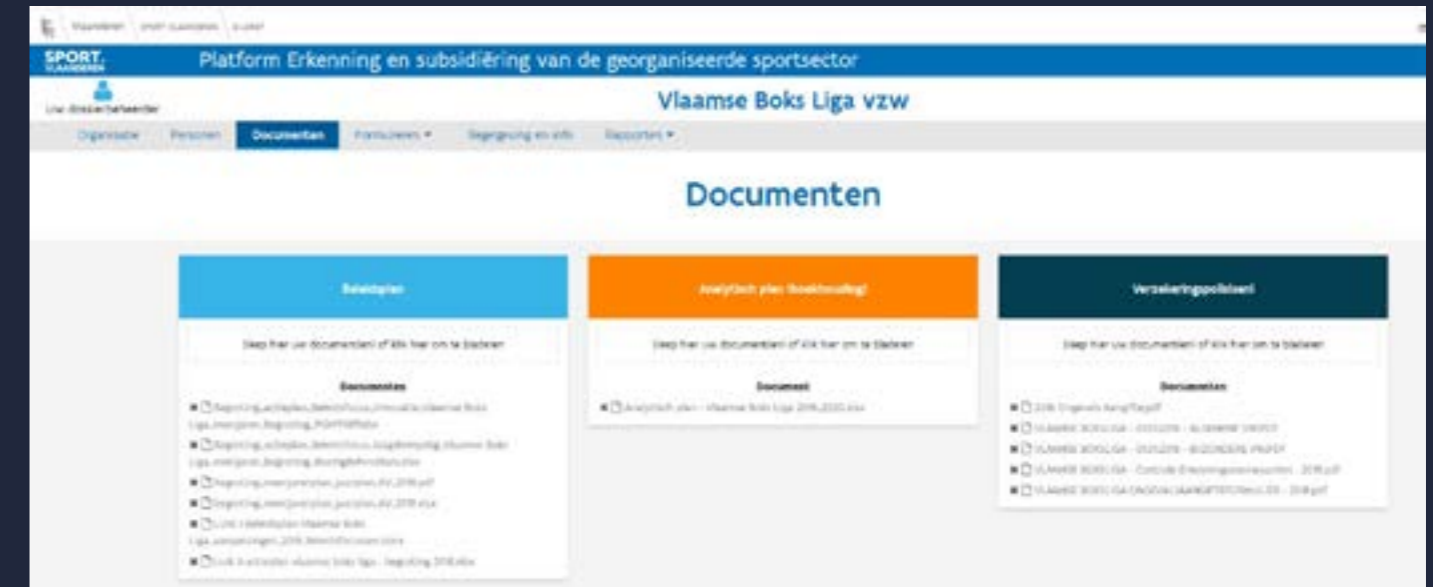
SPORT. VLAANDEREN

Platform Erkenning en subsidiëring van de georganiseerde sportsector

Vlaamse Boks Liga vzw

Organisatie Personen Documenten Formulieren ▾ Begeleiding en info Rapporten ▾

Documenten

Beleidsplan

Sleep hier uw document(en) of klik hier om te bladeren

Documenten

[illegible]

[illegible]

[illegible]

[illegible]

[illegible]

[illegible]

Analytisch plan (boekhouding)

Sleep hier uw document(en) of klik hier om te bladeren

Document

Analytisch plan - Vlaamse Boks Liga 2016-2020.xlsx

Verzekeringspolis(sen)

Sleep hier uw document(en) of klik hier om te bladeren

Documenten

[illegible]

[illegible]

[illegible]

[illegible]

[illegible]